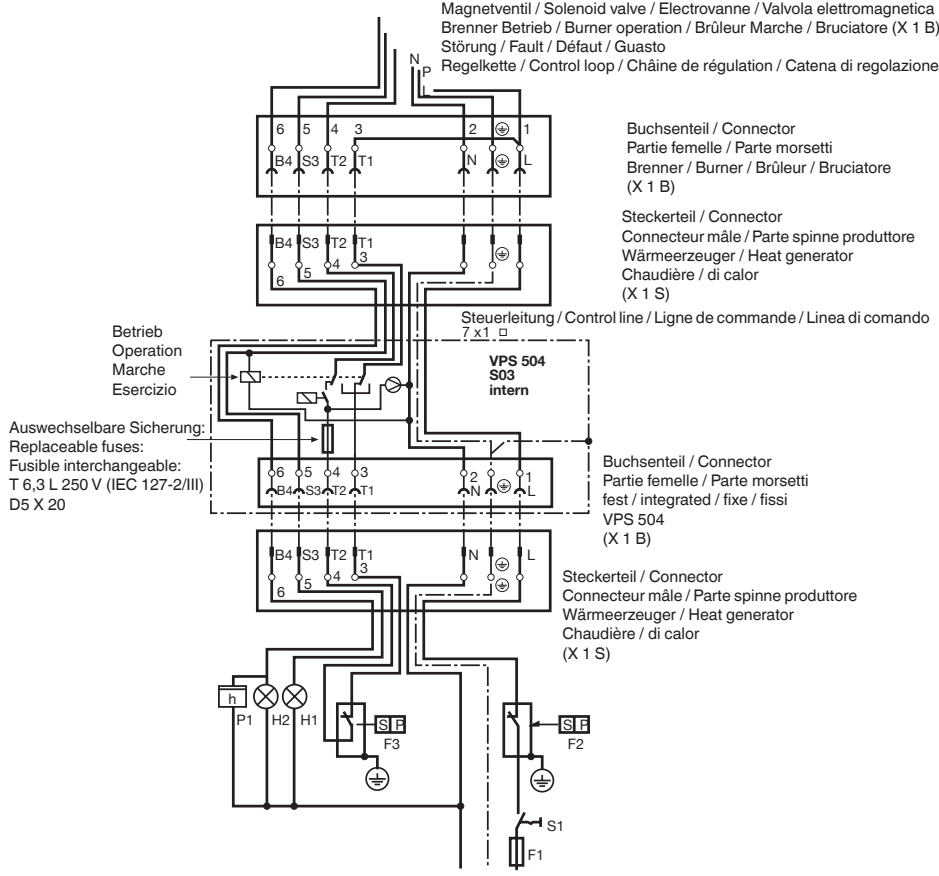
Magnetventil / Solenoid valve / Electrovanne / Valvola elettromagnetica
Brenner Betrieb / Burner operation / Brûleur Marche / Bruciatore (X 1 B)
Störung / Fault / Défaut / Guasto
Regelkette / Control loop / Châine de régulation / Catena di regolazione

N P

6 5 4 3 2 1
B4 S3 T2 T1 N L

Buchsenteil / Connector
Partie femelle / Parte morsetti
Brenner / Burner / Brûleur / Bruciatore
(X 1 B)

B4 S3 T2 T1
6 5 4 3

Steckerteil / Connector
Connecteur mâle / Parte spinne produttore
Wärmeerzeuger / Heat generator
Chaudière / di calor
(X 1 S)

Steuerleitung / Control line / Ligne de commande / Linea di comando
7 x1

Betrieb
Operation
Marche
Esercizio

VPS 504
S03
intern

Auswechselbare Sicherung:
Replaceable fuses:
Fusible interchangeable:
T 6,3 L 250 V (IEC 127-2/III)
D5 X 20

6 5 4 3 2 1
B4 S3 T2 T1 N L

Buchsenteil / Connector
Partie femelle / Parte morsetti
fest / integrated / fixe / fissi
VPS 504
(X 1 B)

B4 S3 T2 T1 N L
6 5 4 3

Steckerteil / Connector
Connecteur mâle / Parte spinne produttore
Wärmeerzeuger / Heat generator
Chaudière / di calor
(X 1 S)

h
P1 H2 H1
S P
F3
S P
F2
S1
F1